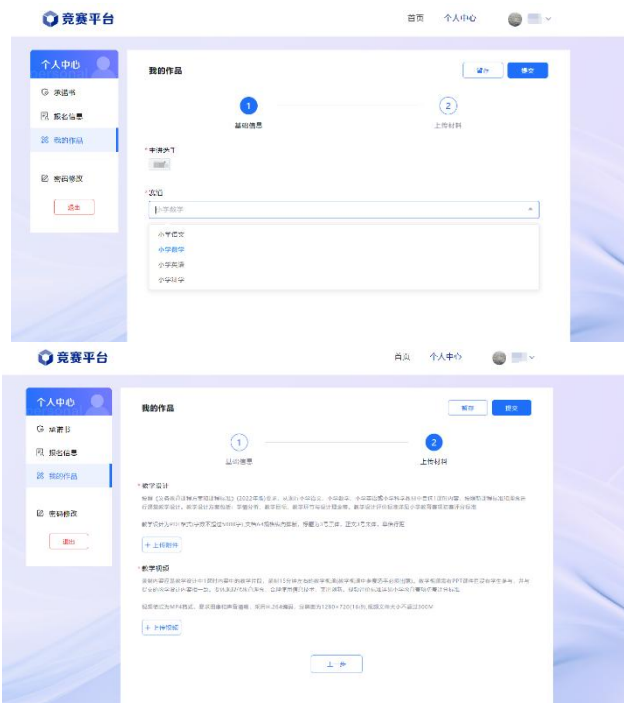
竞赛平台

首页　个人中心

个人中心

承诺书

报名信息

我的作品

密码修改

退出

我的作品

保存　提交

1 基础信息

2 上传材料

* 申请类门

* 类组

小学数学

小学语文

小学数学

小学英语

小学科学

竞赛平台

首页　个人中心

个人中心

承诺书

报名信息

我的作品

密码修改

退出

我的作品

保存　提交

1 基础信息

2 上传材料

* 教学设计

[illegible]

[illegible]

+ 上传附件

* 教学视频

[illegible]

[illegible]

+ 上传视频

上一步